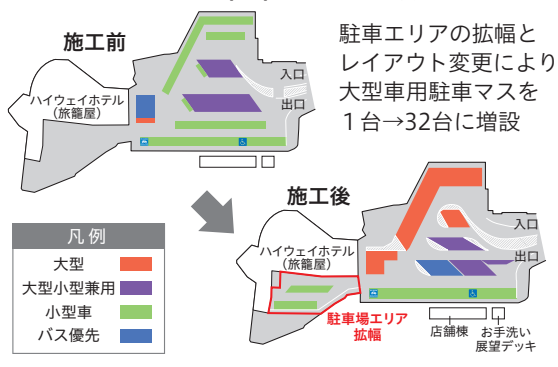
施工前

ハイウェイホテル
(旅籠屋)

入口
出口

駐車エリアの拡幅とレイアウト変更により大型車用駐車マスを1台→32台に増設

施工後

ハイウェイホテル
(旅籠屋)

入口
出口

駐車場エリア拡幅

店舗棟

お手洗い
展望デッキ

凡例
大型
大型小型兼用
小型車
バス優先